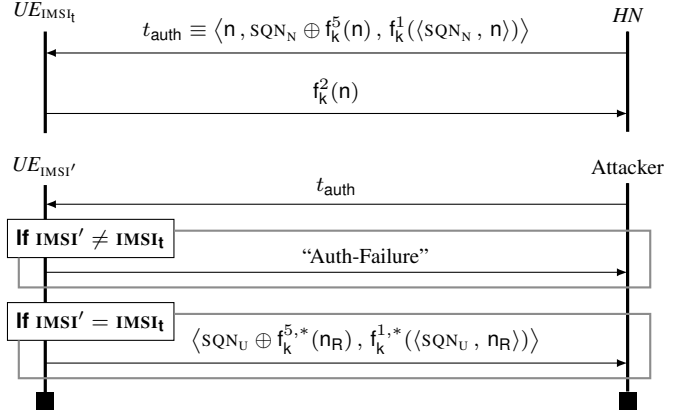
$UE_{\text{IMSI}_t}$

$HN$

$t_{\mathsf{auth}} \equiv \langle \mathsf{n}\,,\, \text{SQN}_\text{N} \oplus \mathsf{f}^5_\mathsf{k}(\mathsf{n})\,,\, \mathsf{f}^1_\mathsf{k}(\langle \text{SQN}_\text{N}\,,\, \mathsf{n}\rangle)\rangle$

$\mathsf{f}^2_\mathsf{k}(\mathsf{n})$

$UE_{\text{IMSI}'}$

Attacker

$t_{\mathsf{auth}}$

If $\text{IMSI}' \neq \text{IMSI}_\mathbf{t}$

"Auth-Failure"

If $\text{IMSI}' = \text{IMSI}_\mathbf{t}$

$\langle \text{SQN}_\text{U} \oplus \mathsf{f}^{5,*}_\mathsf{k}(\mathsf{n}_\mathsf{R})\,,\, \mathsf{f}^{1,*}_\mathsf{k}(\langle \text{SQN}_\text{U}\,,\, \mathsf{n}_\mathsf{R}\rangle)\rangle$